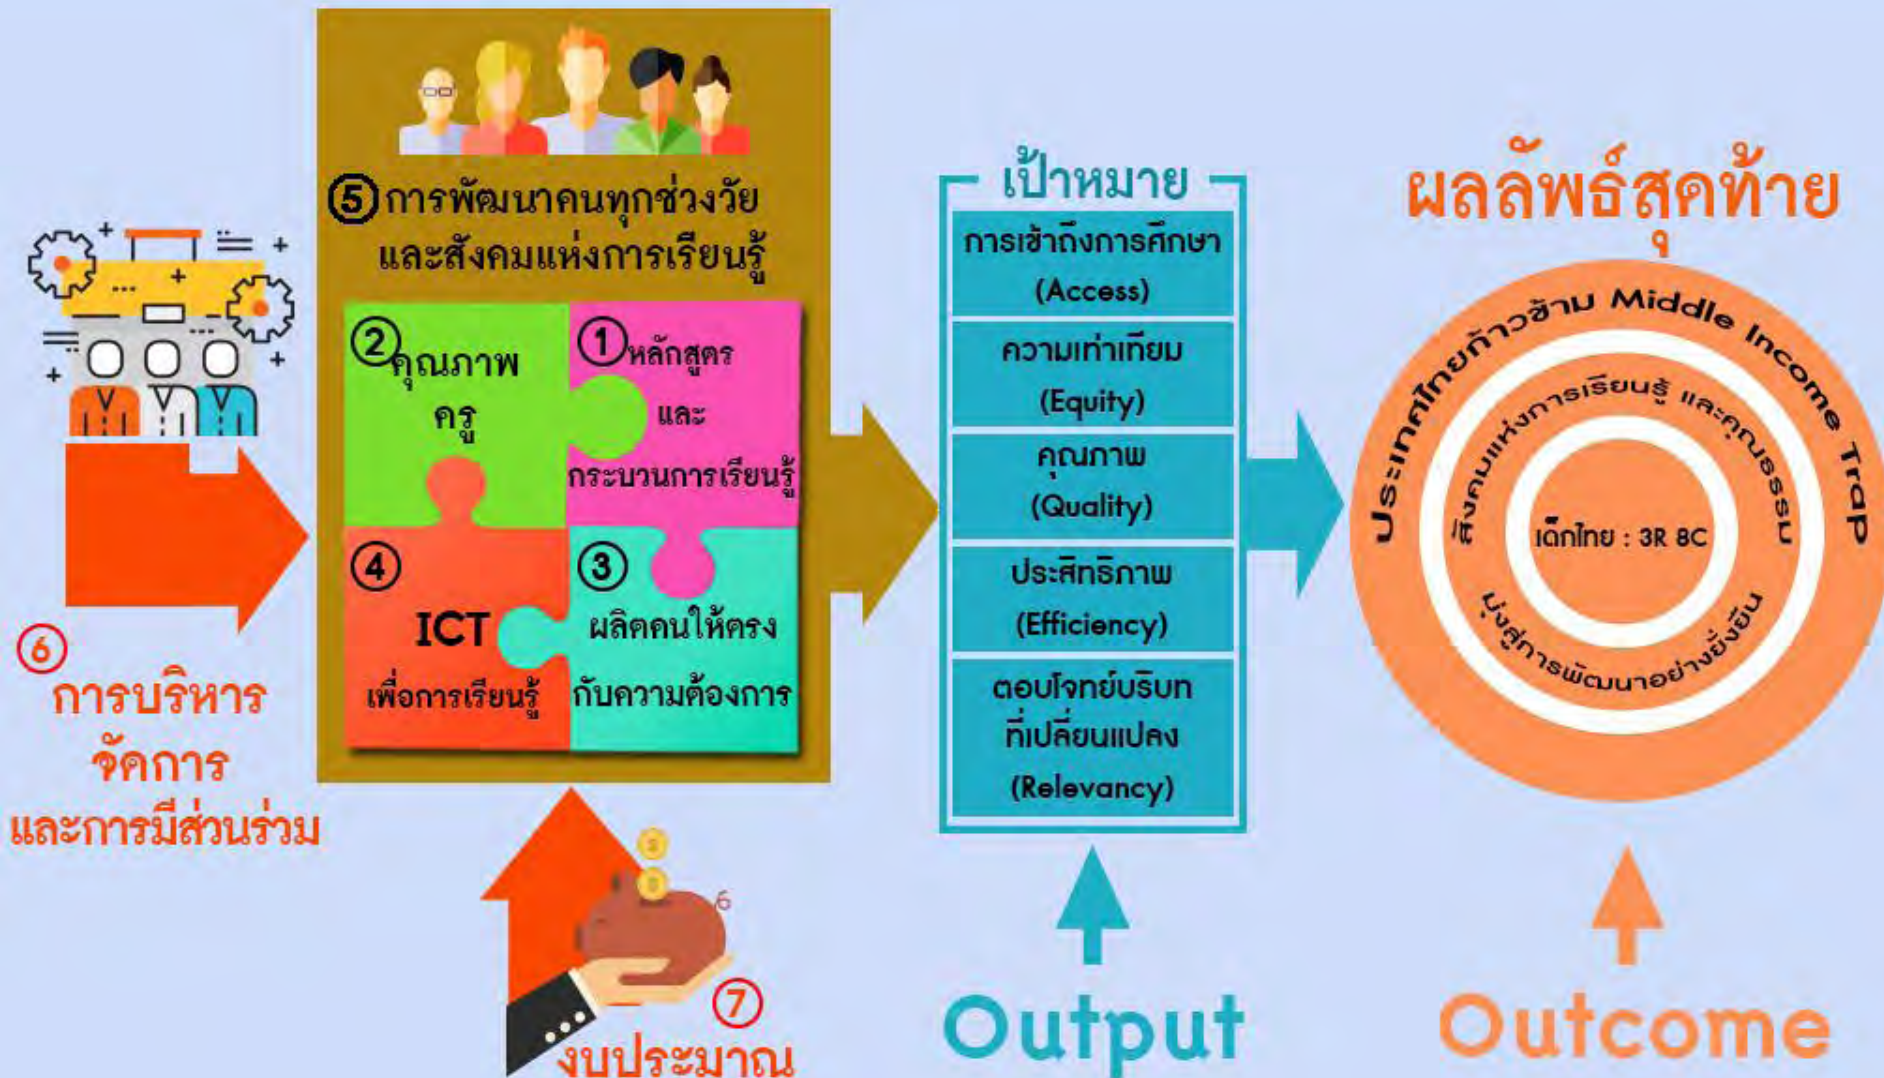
⑤ การพัฒนาคนทุกช่วงวัย และสังคมแห่งการเรียนรู้

② คุณภาพ ครู

① หลักสูตร และ กระบวนการเรียนรู้

④ ICT เพื่อการเรียนรู้

③ ผลิตคนให้ตรงกับความต้องการ

⑥ การบริหารจัดการ และการมีส่วนร่วม

⑦ งบประมาณ

เป้าหมาย

การเข้าถึงการศึกษา (Access)

ความเท่าเทียม (Equity)

คุณภาพ (Quality)

ประสิทธิภาพ (Efficiency)

ตอบโจทย์บริบทที่เปลี่ยนแปลง (Relevancy)

Output

ผลลัพธ์สุดท้าย

ประเทศไทยก้าวข้าม Middle Income Trap

สังคมแห่งการเรียนรู้ และคุณธรรม

มุ่งสู่การพัฒนาอย่างยั่งยืน

เด็กไทย : 3R 8C

Outcome